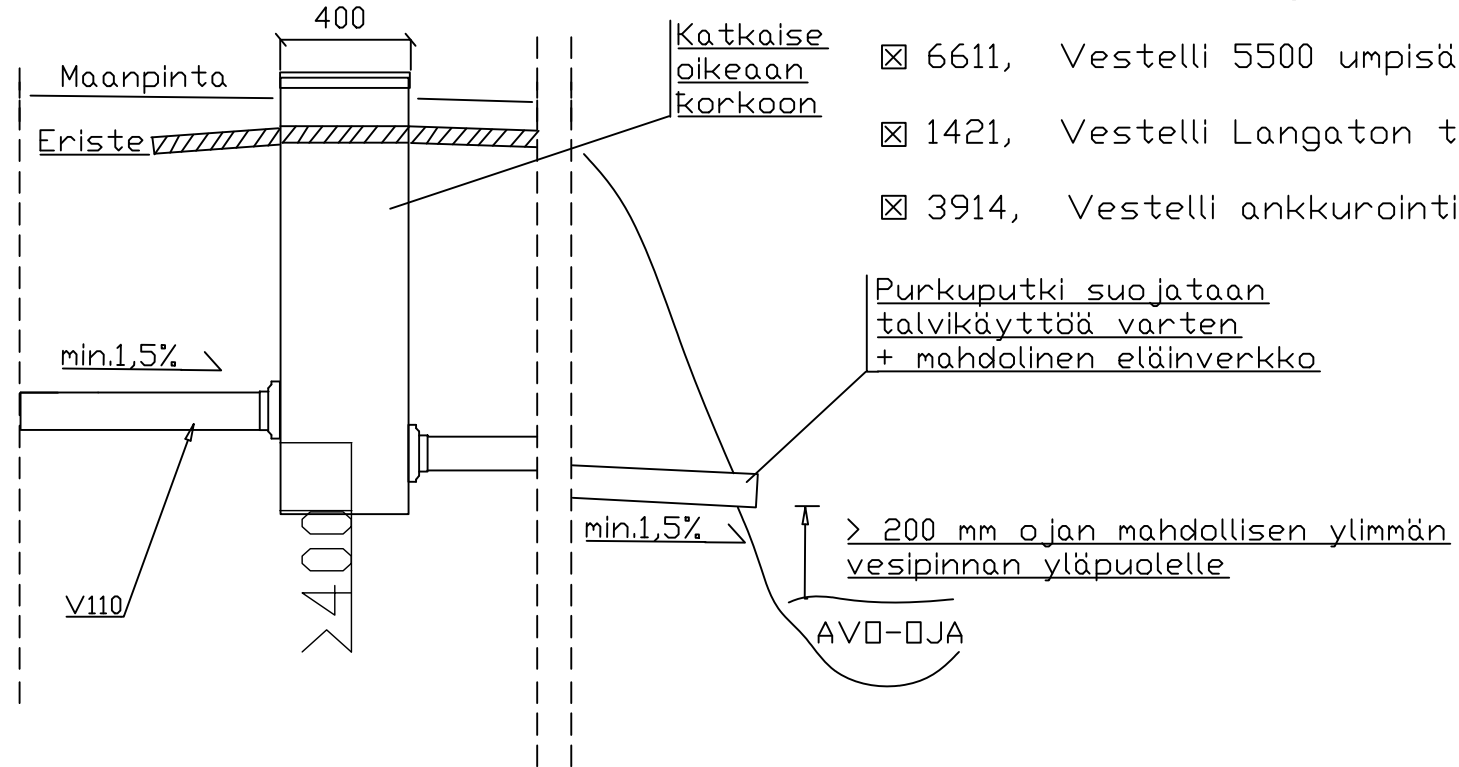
400

Maanpinta

Eriste

Katkaise oikeaan korkoon

☒ 6611, Vestelli 5500 umpisä

☒ 1421, Vestelli Langaton t

☒ 3914, Vestelli ankkurointi

Purkuputki suojataan talvikäyttöä varten + mahdolinen eläinverkko

min.1,5%

min.1,5%

> 200 mm ojan mahdollisen ylimmän vesipinnan yläpuolelle

V110

>400

AVO-OJA